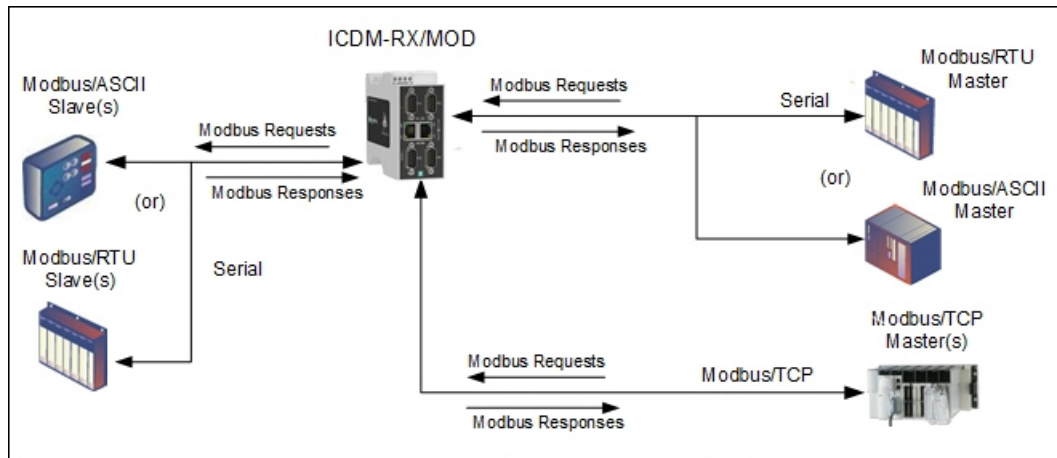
ICDM-RX/MOD

Modbus/ASCII Slave(s)

Modbus Requests

Modbus Responses

(or)

Modbus/RTU Slave(s)

Serial

Modbus Requests

Modbus Responses

Serial

Modbus/RTU Master

(or)

Modbus/ASCII Master

Modbus/TCP Master(s)

Modbus Requests

Modbus/TCP

Modbus Responses